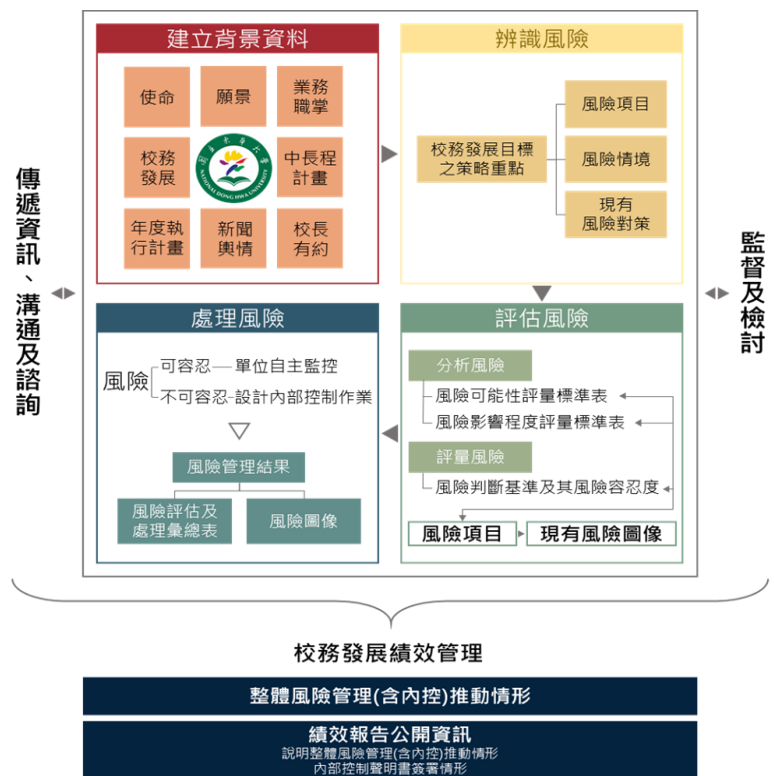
傳遞資訊、溝通及諮詢

建立背景資料

使命
願景
業務職掌
校務發展
NATIONAL DONG HWA UNIVERSITY
中長程計畫
年度執行計畫
新聞輿情
校長有約

辨識風險

校務發展目標之策略重點
風險項目
風險情境
現有風險對策

監督及檢討

處理風險

風險
可容忍—單位自主監控
不可容忍-設計內部控制作業

風險管理結果
風險評估及處理彙總表
風險圖像

評估風險

分析風險
風險可能性評量標準表
風險影響程度評量標準表
評量風險
風險判斷基準及其風險容忍度
風險項目
現有風險圖像

校務發展績效管理

整體風險管理(含內控)推動情形

績效報告公開資訊
說明整體風險管理(含內控)推動情形
內部控制聲明書簽署情形